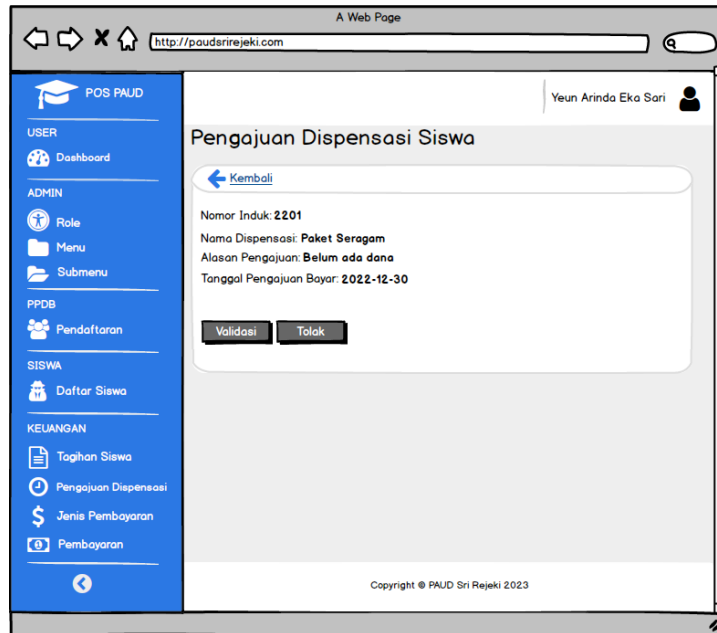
A Web Page

http://paudsrirejeki.com

POS PAUD

USER

Dashboard

ADMIN

Role

Menu

Submenu

PPDB

Pendaftaran

SISWA

Daftar Siswa

KEUANGAN

Tagihan Siswa

Pengajuan Dispensasi

Jenis Pembayaran

Pembayaran

Yeun Arinda Eka Sari

Pengajuan Dispensasi Siswa

Kembali

Nomor Induk: 2201

Nama Dispensasi: Paket Seragam

Alasan Pengajuan: Belum ada dana

Tanggal Pengajuan Bayar: 2022-12-30

Validasi

Tolak

Copyright © PAUD Sri Rejeki 2023